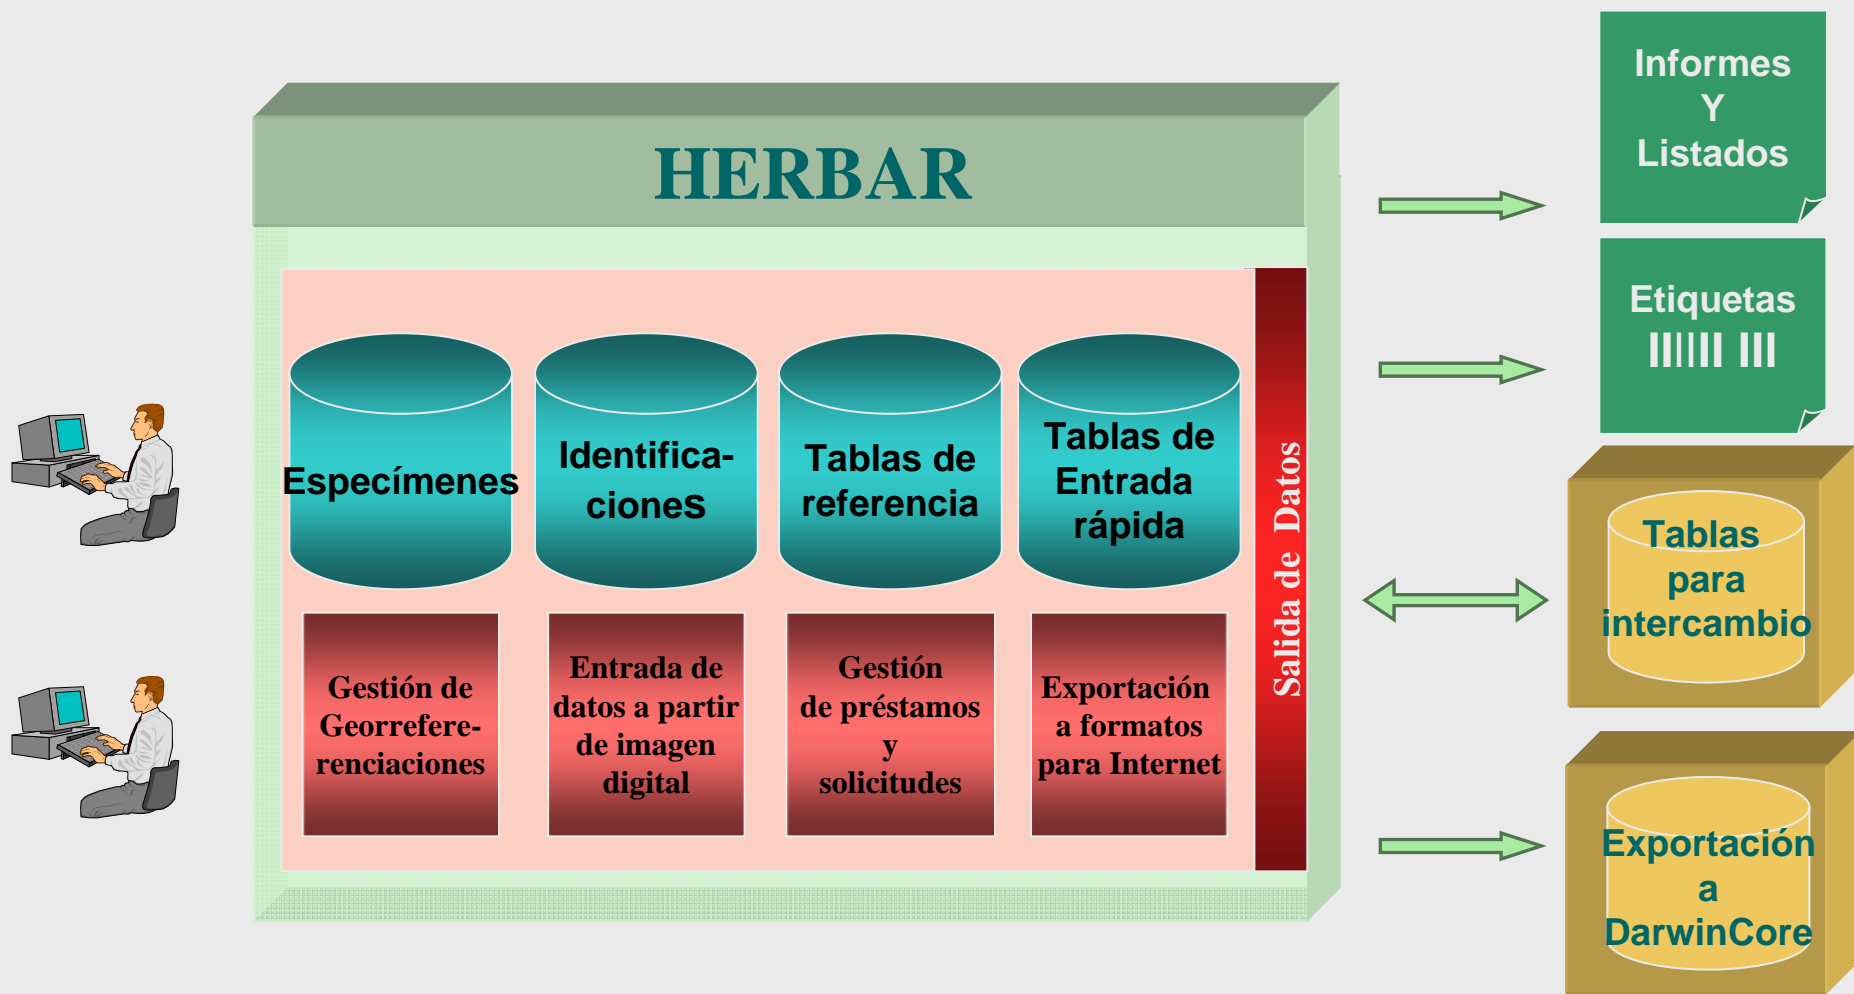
HERBAR

Especímenes

Identificaciones

Tablas de referencia

Tablas de Entrada rápida

Gestión de Georreferenciaciones

Entrada de datos a partir de imagen digital

Gestión de préstamos y solicitudes

Exportación a formatos para Internet

Salida de Datos

Informes Y Listados

Etiquetas
|||||| |||

Tablas para intercambio

Exportación a DarwinCore